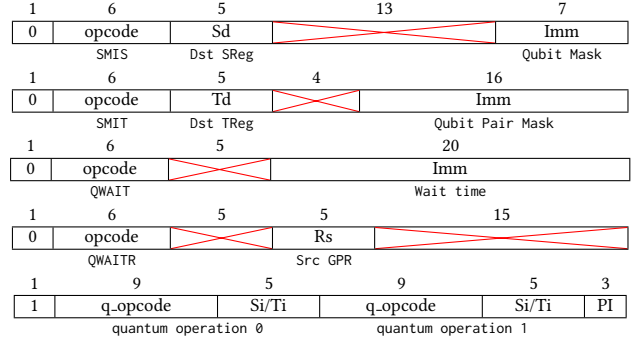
| 1 | 6 | 5 | 13 | 7 |
|---|---|---|---|---|
| 0 | opcode | Sd | | Imm |
| | SMIS | Dst SReg | | Qubit Mask |

| 1 | 6 | 5 | 4 | 16 |
|---|---|---|---|---|
| 0 | opcode | Td | | Imm |
| | SMIT | Dst TReg | | Qubit Pair Mask |

| 1 | 6 | 5 | 20 |
|---|---|---|---|
| 0 | opcode | | Imm |
| | QWAIT | | Wait time |

| 1 | 6 | 5 | 5 | 15 |
|---|---|---|---|---|
| 0 | opcode | | Rs | |
| | QWAITR | | Src GPR | |

| 1 | 9 | 5 | 9 | 5 | 3 |
|---|---|---|---|---|---|
| 1 | q_opcode | Si/Ti | q_opcode | Si/Ti | PI |
| | quantum operation 0 | | quantum operation 1 | | |